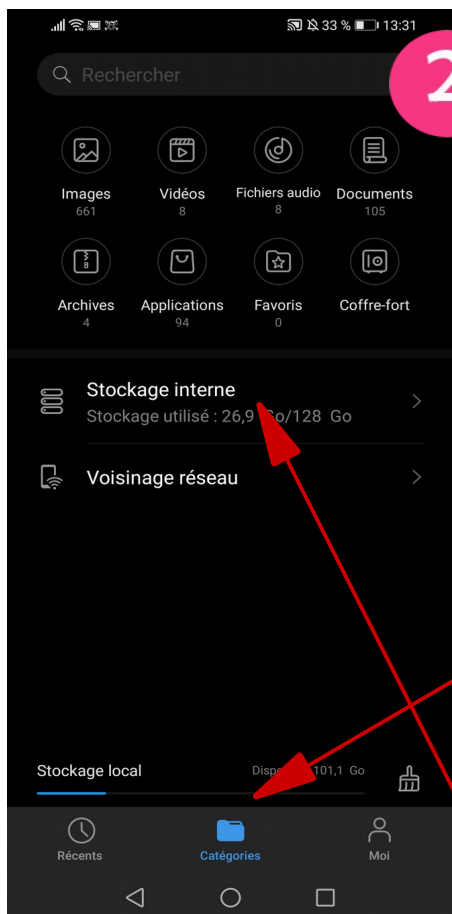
33 % 13:31

Rechercher

2

Images
661

Vidéos
8

Fichiers audio
8

Documents
105

Archives
4

Applications
94

Favoris
0

Coffre-fort

Stockage interne
Stockage utilisé : 26,9 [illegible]o/128 Go

Voisinage réseau

Stockage local

Disp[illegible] 101,1 Go

Récents

Catégories

Moi